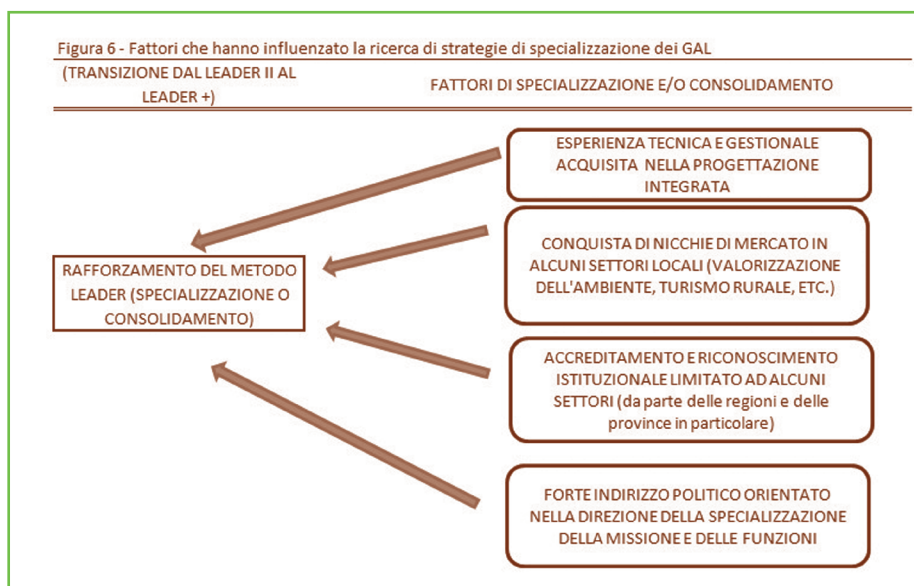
Figura 6 - Fattori che hanno influenzato la ricerca di strategie di specializzazione dei GAL

(TRANSIZIONE DAL LEADER II AL LEADER +)

FATTORI DI SPECIALIZZAZIONE E/O CONSOLIDAMENTO

ESPERIENZA TECNICA E GESTIONALE ACQUISITA NELLA PROGETTAZIONE INTEGRATA

CONQUISTA DI NICCHIE DI MERCATO IN ALCUNI SETTORI LOCALI (VALORIZZAZIONE DELL'AMBIENTE, TURISMO RURALE, ETC.)

RAFFORZAMENTO DEL METODO LEADER (SPECIALIZZAZIONE O CONSOLIDAMENTO)

ACCREDITAMENTO E RICONOSCIMENTO ISTITUZIONALE LIMITATO AD ALCUNI SETTORI (da parte delle regioni e delle province in particolare)

FORTE INDIRIZZO POLITICO ORIENTATO NELLA DIREZIONE DELLA SPECIALIZZAZIONE DELLA MISSIONE E DELLE FUNZIONI